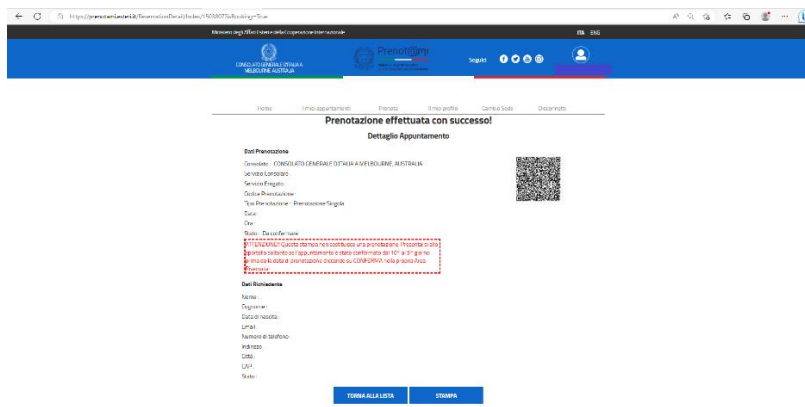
https://prenotami.esteri.it/ReservationDetail/Index/1502077?isBooking=True

Ministero degli Affari Esteri e della Cooperazione Internazionale

ITA ENG

CONSOLATO GENERALE D'ITALIA A MELBOURNE AUSTRALIA

Prenot@mi

Seguici

Home I miei appuntamenti Prenota Il mio profilo Cambia Sede Disconnetti

Prenotazione effettuata con successo!

Dettaglio Appuntamento

Dati Prenotazione

Consolato : CONSOLATO GENERALE D'ITALIA A MELBOURNE, AUSTRALIA

Servizio Consolare :

Servizio Erogato :

Codice Prenotazione :

Tipo Prenotazione : Prenotazione Singola

Data :

Ora :

Stato : Da confermare

ATTENZIONE! Questa stampa non costituisce una prenotazione. Presentarsi allo sportello soltanto se l'appuntamento è stato confermato dal 10° al 3° giorno prima della data di prenotazione cliccando su CONFERMA nella propria Area Riservata.

Dati Richiedente

Nome :

Cognome :

Data di nascita :

Email :

Numero di telefono :

Indirizzo :

Città :

CAP :

Stato :

TORNA ALLA LISTA STAMPA